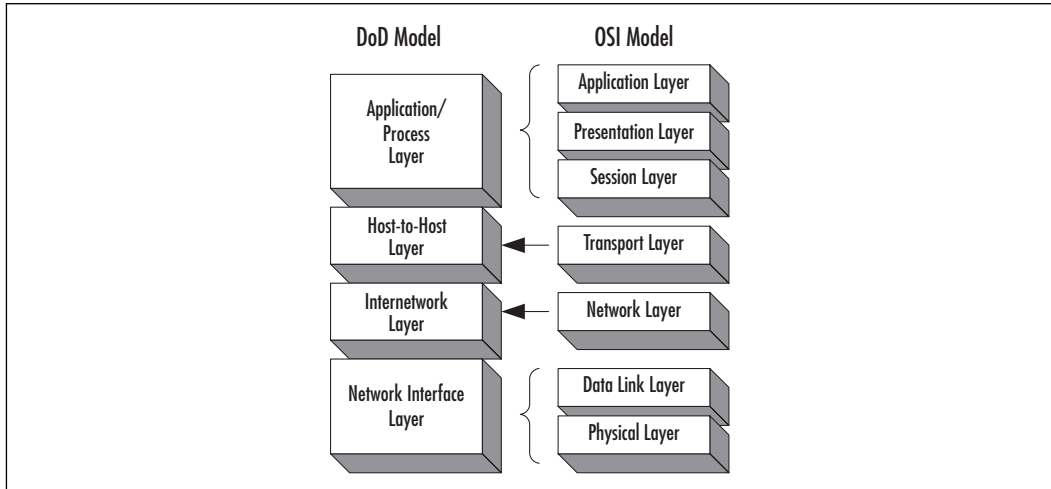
DoD Model

OSI Model

Application/
Process
Layer

Application Layer

Presentation Layer

Session Layer

Host-to-Host
Layer

Transport Layer

Internetwork
Layer

Network Layer

Network Interface
Layer

Data Link Layer

Physical Layer